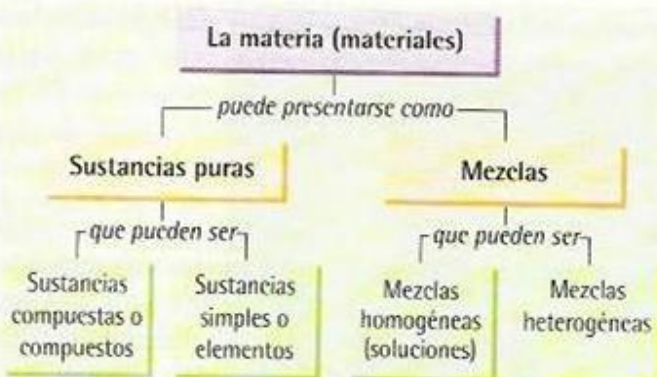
La materia (materiales)

puede presentarse como

Sustancias puras

Mezclas

que pueden ser

Sustancias compuestas o compuestos

Sustancias simples o elementos

que pueden ser

Mezclas homogéneas (soluciones)

Mezclas heterogéneas